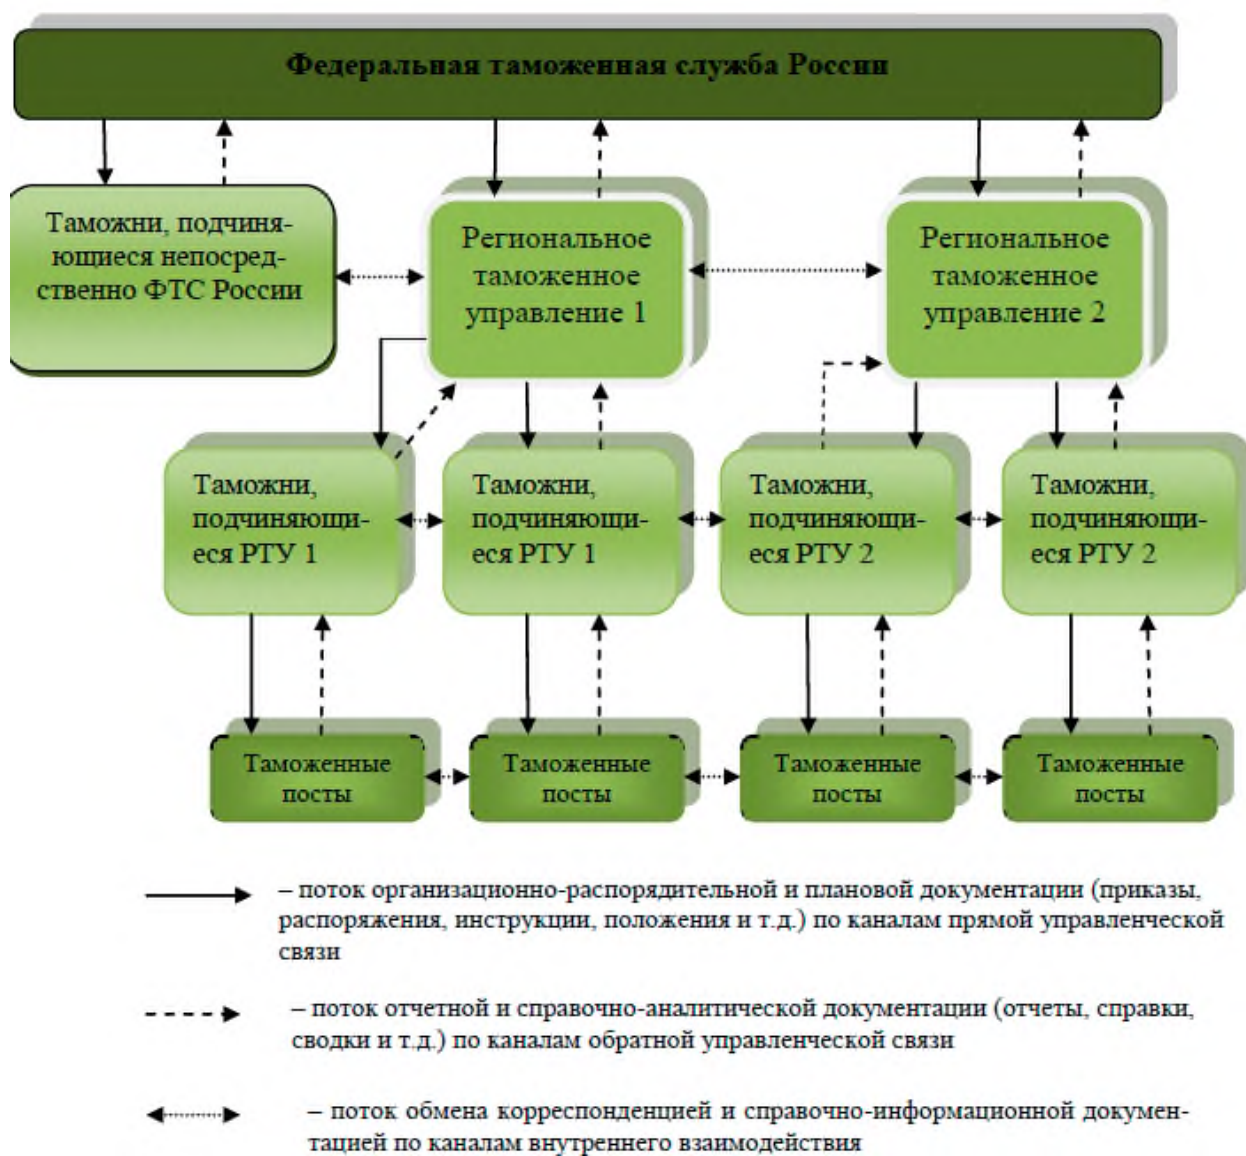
Федеральная таможенная служба России

Таможни, подчиняющиеся непосредственно ФТС России

Региональное таможенное управление 1

Региональное таможенное управление 2

Таможни, подчиняющиеся РТУ 1

Таможни, подчиняющиеся РТУ 1

Таможни, подчиняющиеся РТУ 2

Таможни, подчиняющиеся РТУ 2

Таможенные посты

Таможенные посты

Таможенные посты

Таможенные посты

– поток организационно-распорядительной и плановой документации (приказы, распоряжения, инструкции, положения и т.д.) по каналам прямой управленческой связи

– поток отчетной и справочно-аналитической документации (отчеты, справки, сводки и т.д.) по каналам обратной управленческой связи

– поток обмена корреспонденцией и справочно-информационной документацией по каналам внутреннего взаимодействия